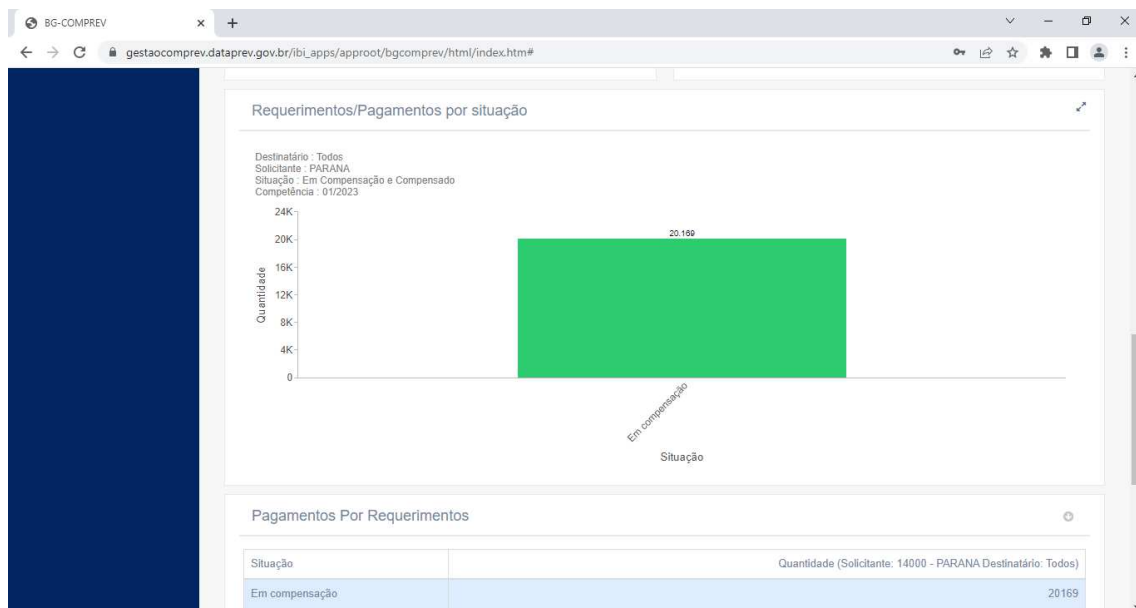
BG-COMPREV

gestaocomprev.dataprev.gov.br/ibi_apps/approot/bgcomprev/html/index.htm#

Requerimentos/Pagamentos por situação

Destinatário : Todos
Solicitante : PARANA
Situação : Em Compensação e Compensado
Competência : 01/2023

24K
20K
16K
12K
8K
4K
0

Quantidade

20.169

Em compensação

Situação

Pagamentos Por Requerimentos

| Situação | Quantidade (Solicitante: 14000 - PARANA Destinatário: Todos) |
|---|---|
| Em compensação | 20169 |